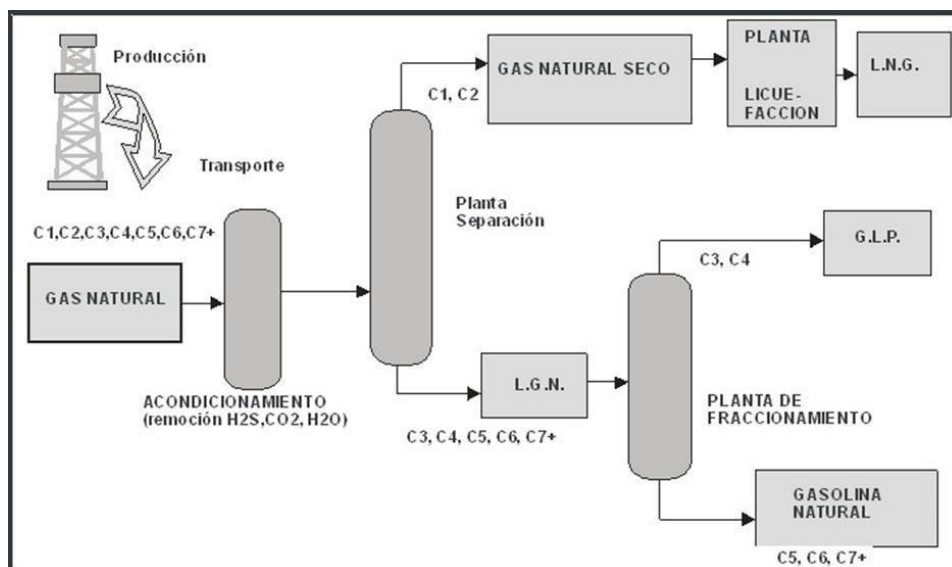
Producción

Transporte

C1,C2,C3,C4,C5,C6,C7+

GAS NATURAL

ACONDICIONAMIENTO (remoción H2S,CO2, H2O)

C1, C2

GAS NATURAL SECO

PLANTA LICUE-FACCION

L.N.G.

Planta Separación

L.G.N.

C3, C4, C5, C6, C7+

C3, C4

G.L.P.

PLANTA DE FRACCIONAMIENTO

GASOLINA NATURAL

C5, C6, C7+